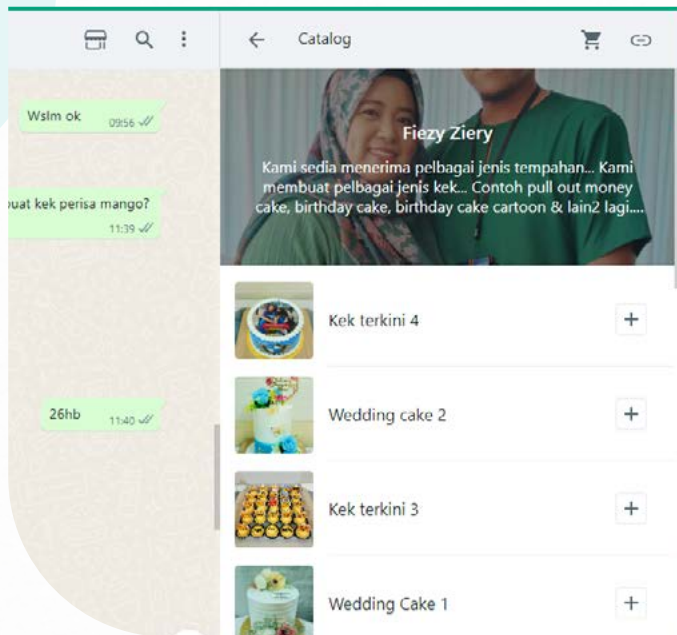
Wslm ok 09:56

uat kek perisa mango? 11:39

26hb 11:40

Catalog

Fiezy Ziery

Kami sedia menerima pelbagai jenis tempahan... Kami membuat pelbagai jenis kek... Contoh pull out money cake, birthday cake, birthday cake cartoon & lain2 lagi....

Kek terkini 4 +

Wedding cake 2 +

Kek terkini 3 +

Wedding Cake 1 +